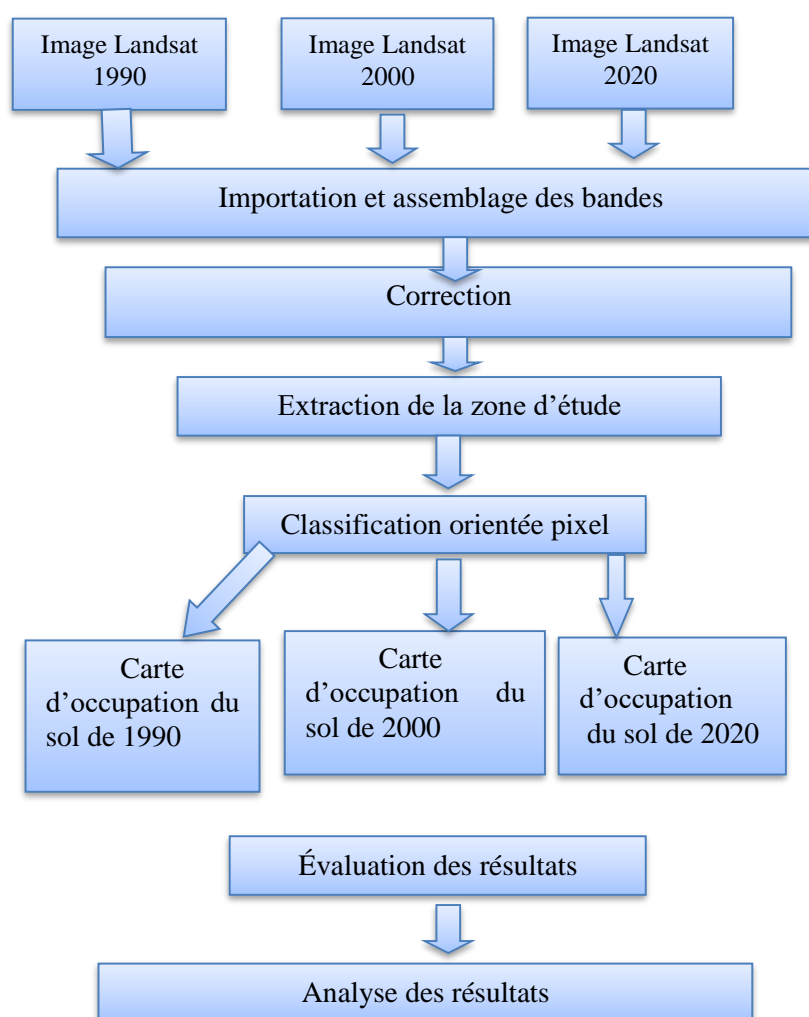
Image Landsat 1990

Image Landsat 2000

Image Landsat 2020

Importation et assemblage des bandes

Correction

Extraction de la zone d'étude

Classification orientée pixel

Carte d'occupation du sol de 1990

Carte d'occupation du sol de 2000

Carte d'occupation du sol de 2020

Évaluation des résultats

Analyse des résultats